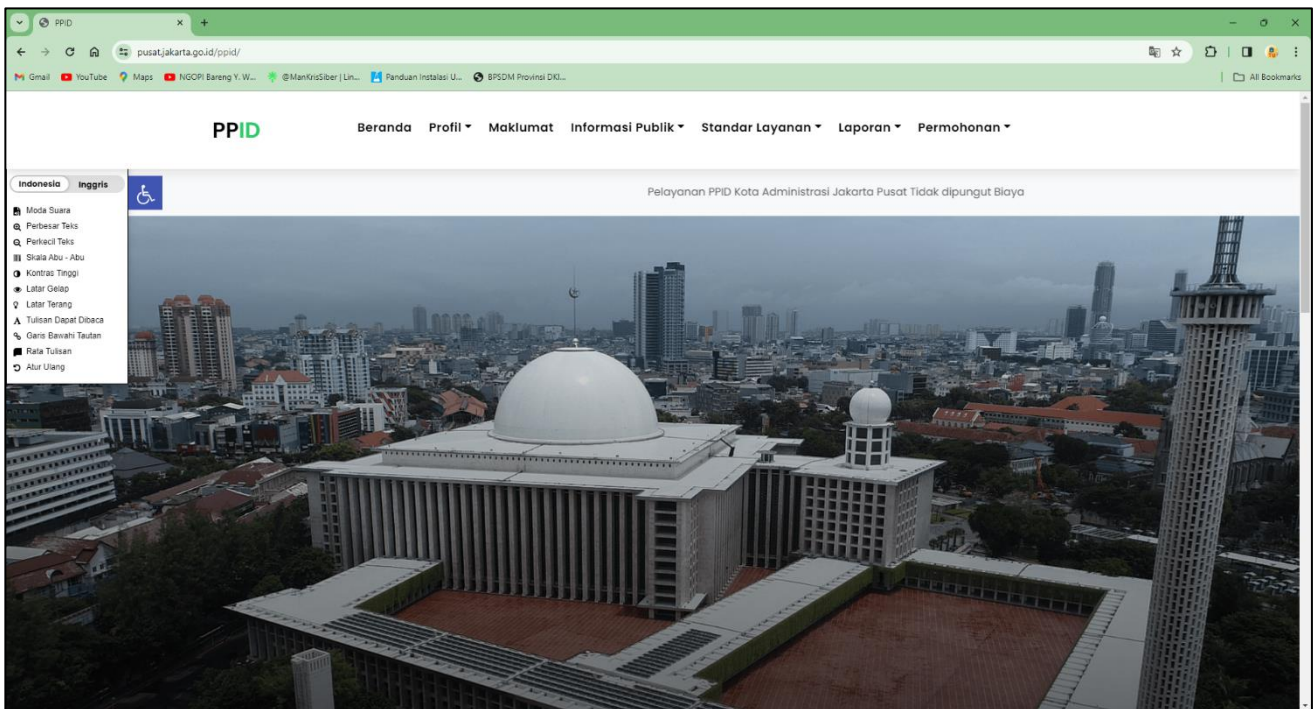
PPID

pusat.jakarta.go.id/ppid/

Gmail YouTube Maps NGOPI Bareng Y. W... @ManKrisSiber | Lin... Panduan Instalasi U... BPSDM Provinsi DKI...

All Bookmarks

PPID

Beranda Profil Maklumat Informasi Publik Standar Layanan Laporan Permohonan

Indonesia Inggris

Moda Suara
Perbesar Teks
Perkecil Teks
Skala Abu - Abu
Kontras Tinggi
Latar Gelap
Latar Terang
Tulisan Dapat Dibaca
Garis Bawahi Tautan
Rata Tulisan
Atur Ulang

Pelayanan PPID Kota Administrasi Jakarta Pusat Tidak dipungut Biaya